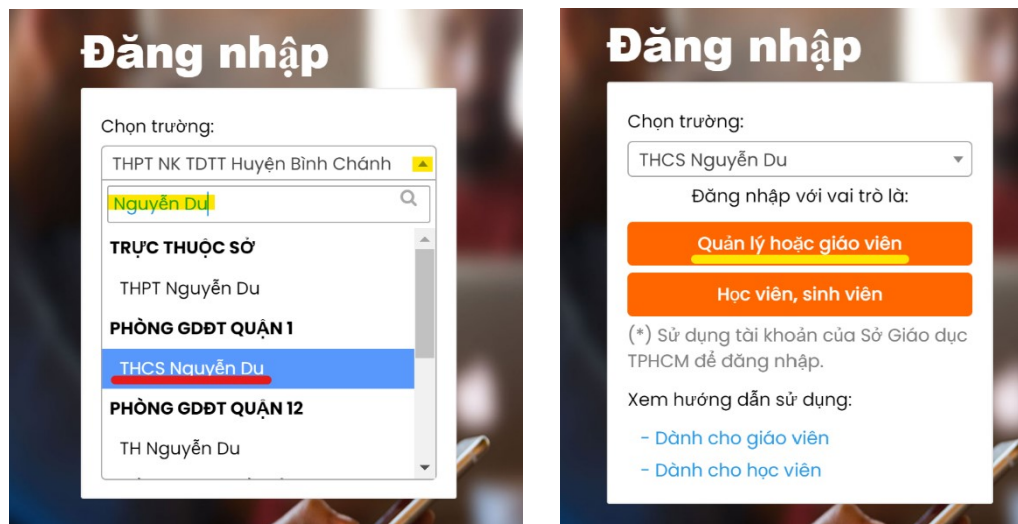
Đăng nhập

Chọn trường:

THPT NK TDTT Huyện Bình Chánh

Nguyễn Du

TRỰC THUỘC SỞ

THPT Nguyễn Du

PHÒNG GDĐT QUẬN 1

THCS Nguyễn Du

PHÒNG GDĐT QUẬN 12

TH Nguyễn Du

Đăng nhập

Chọn trường:

THCS Nguyễn Du

Đăng nhập với vai trò là:

Quản lý hoặc giáo viên

Học viên, sinh viên

(*) Sử dụng tài khoản của Sở Giáo dục TPHCM để đăng nhập.

Xem hướng dẫn sử dụng:

- Dành cho giáo viên

- Dành cho học viên